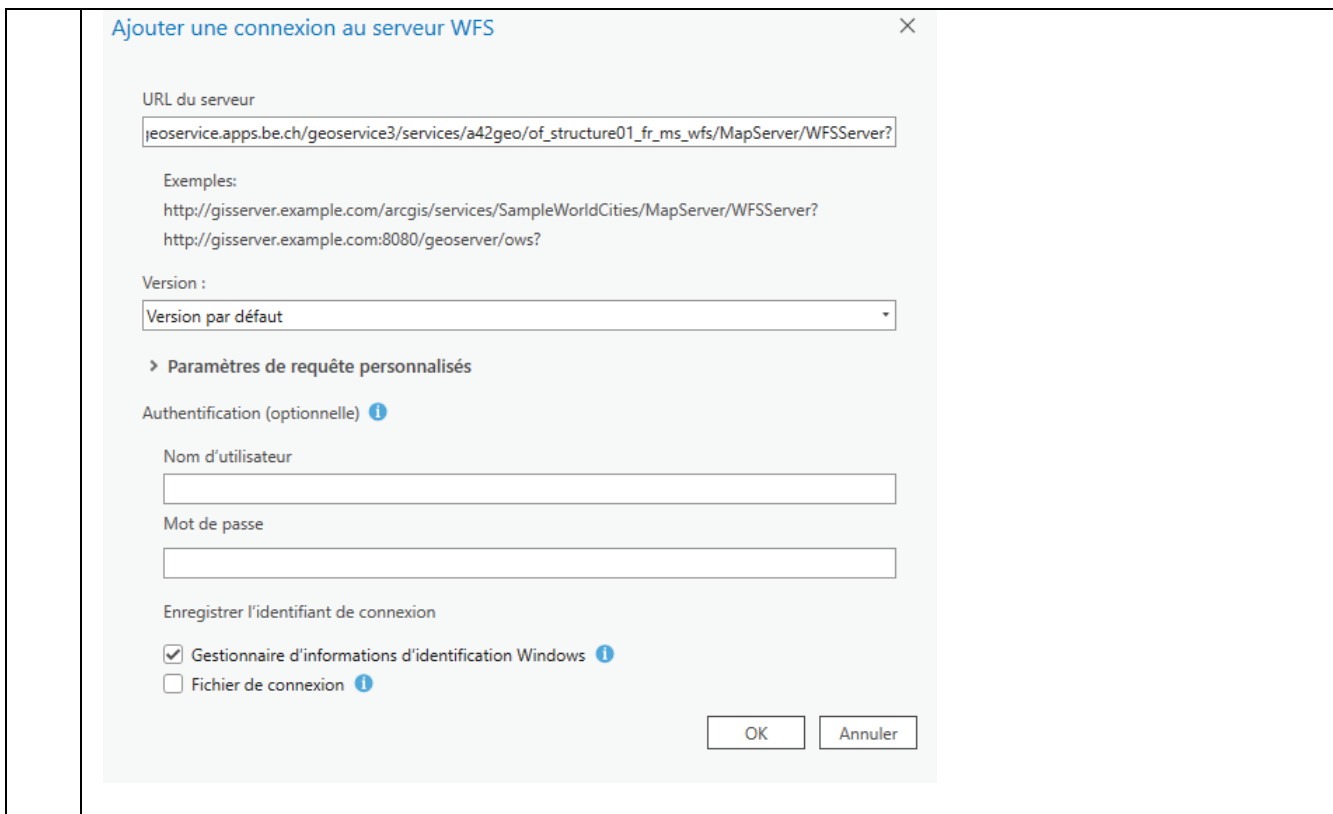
Ajouter une connexion au serveur WFS

×

URL du serveur

ɟeoservice.apps.be.ch/geoservice3/services/a42geo/of_structure01_fr_ms_wfs/MapServer/WFSServer?

Exemples:

http://gisserver.example.com/arcgis/services/SampleWorldCities/MapServer/WFSServer?

http://gisserver.example.com:8080/geoserver/ows?

Version :

Version par défaut

> Paramètres de requête personnalisés

Authentification (optionnelle)

Nom d’utilisateur

Mot de passe

Enregistrer l’identifiant de connexion

Gestionnaire d’informations d’identification Windows

Fichier de connexion

OK

Annuler